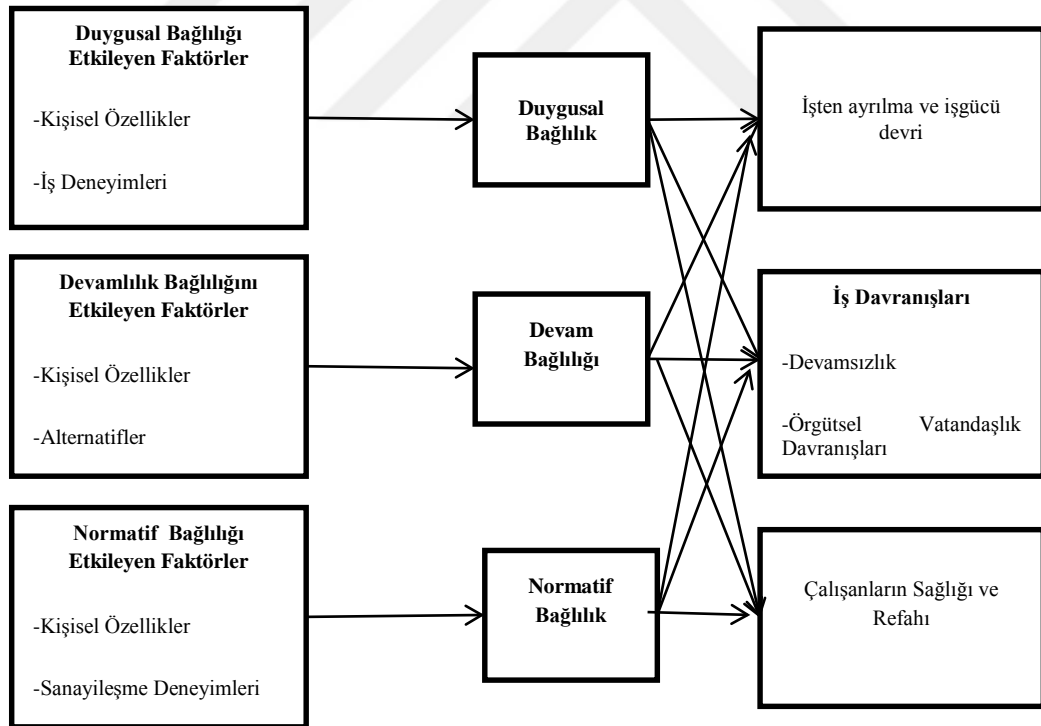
Duygusal Bağlılığı Etkileyen Faktörler

-Kişisel Özellikler

-İş Deneyimleri

Devamlılık Bağlılığını Etkileyen Faktörler

-Kişisel Özellikler

-Alternatifler

Normatif Bağlılığı Etkileyen Faktörler

-Kişisel Özellikler

-Sanayileşme Deneyimleri

Duygusal Bağlılık

Devam Bağlılığı

Normatif Bağlılık

İşten ayrılma ve işgücü devri

İş Davranışları

-Devamsızlık

-Örgütsel Vatandaşlık Davranışları

Çalışanların Sağlığı ve Refahı